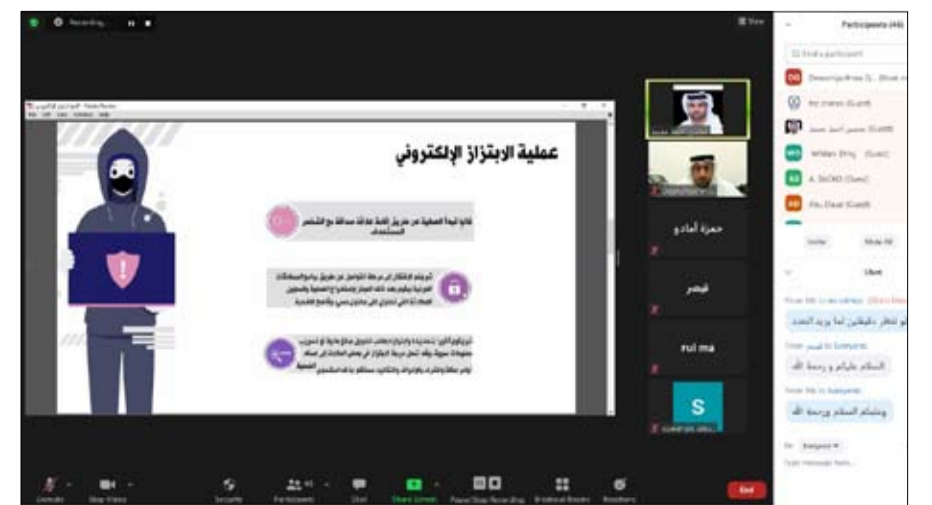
Recording...

View

Participants (46)

Find a participant

عملية الابتزاز الإلكتروني

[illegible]

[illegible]

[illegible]

حمزة أمادو

قيصر

rui ma

S

Invite

Mute All

Chat

السلام عليكم ورحمة الله

وعليكم السلام ورحمة الله

To: Everyone

Type message here...

Unmute

Stop Video

Security

Participants

Chat

Share Screen

Pause/Stop Recording

Breakout Rooms

Reactions

End